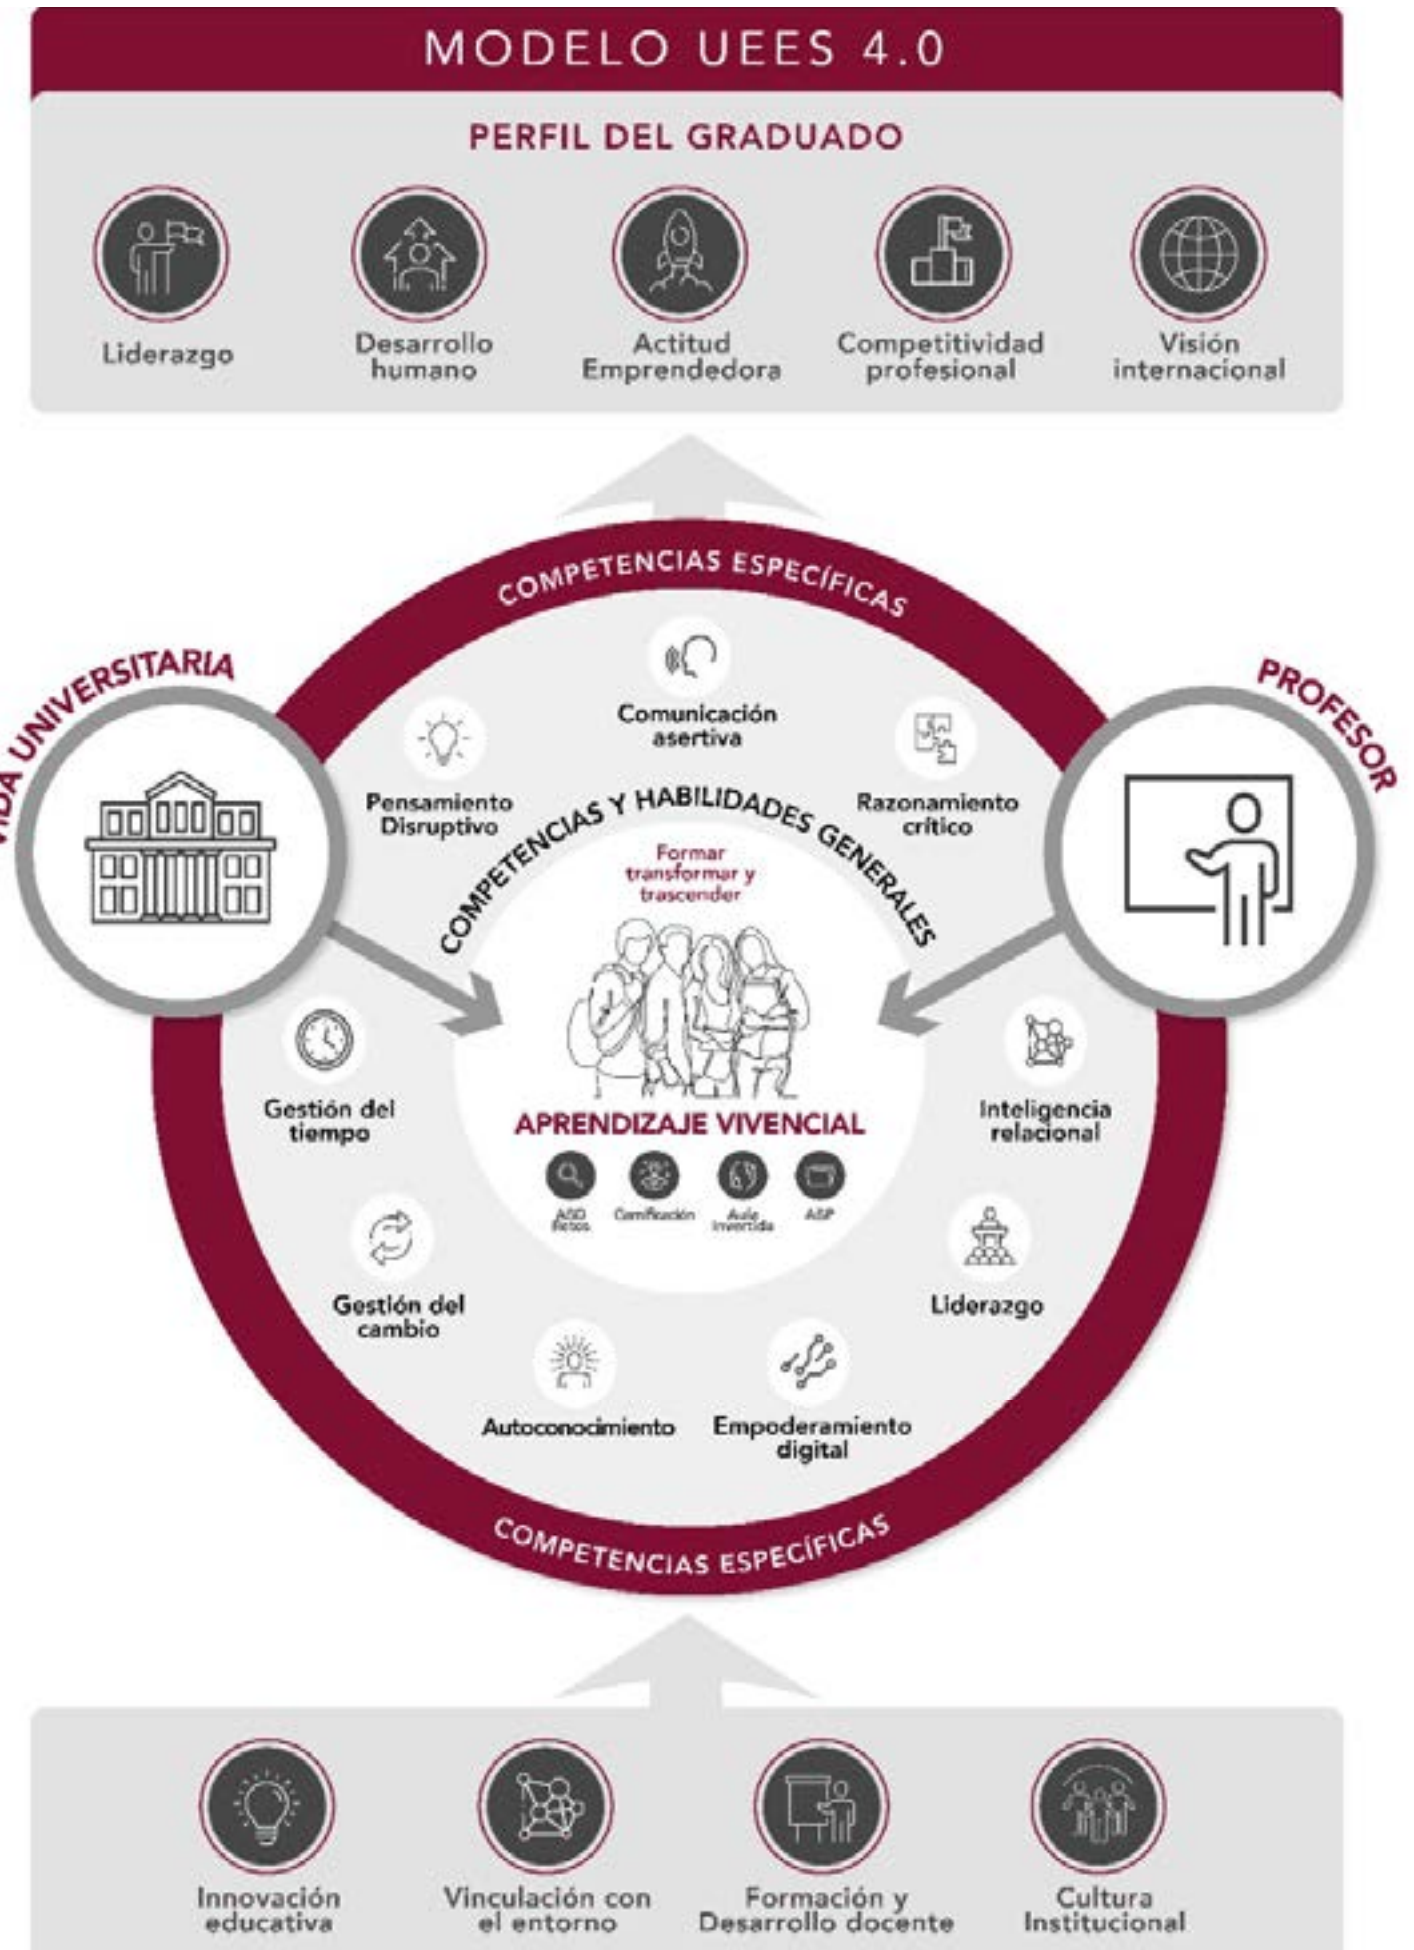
MODELO UEES 4.0

PERFIL DEL GRADUADO

Liderazgo

Desarrollo humano

Actitud Emprendedora

Competitividad profesional

Visión internacional

COMPETENCIAS ESPECÍFICAS

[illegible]DA UNIVERSITARIA

PROFESOR

Comunicación asertiva

Pensamiento Disruptivo

Razonamiento crítico

COMPETENCIAS Y HABILIDADES GENERALES

Formar transformar y trascender

Gestión del tiempo

APRENDIZAJE VIVENCIAL

ABD Retos

Gamificación

Aula invertida

ABP

Inteligencia relacional

Gestión del cambio

Liderazgo

Autoconocimiento

Empoderamiento digital

COMPETENCIAS ESPECÍFICAS

Innovación educativa

Vinculación con el entorno

Formación y Desarrollo docente

Cultura Institucional